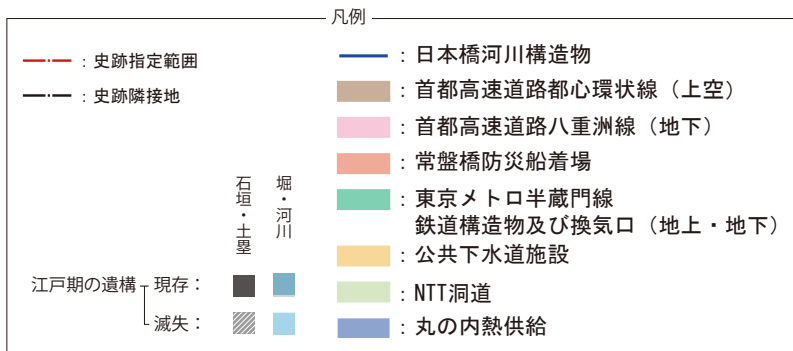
凡例

：史跡指定範囲

：史跡隣接地

石垣・土塁

堀・河川

江戸期の遺構 現存：

滅失：

：日本橋河川構造物

：首都高速道路都心環状線（上空）

：首都高速道路八重洲線（地下）

：常盤橋防災船着場

：東京メトロ半蔵門線
鉄道構造物及び換気口（地上・地下）

：公共下水道施設

：NTT洞道

：丸の内熱供給